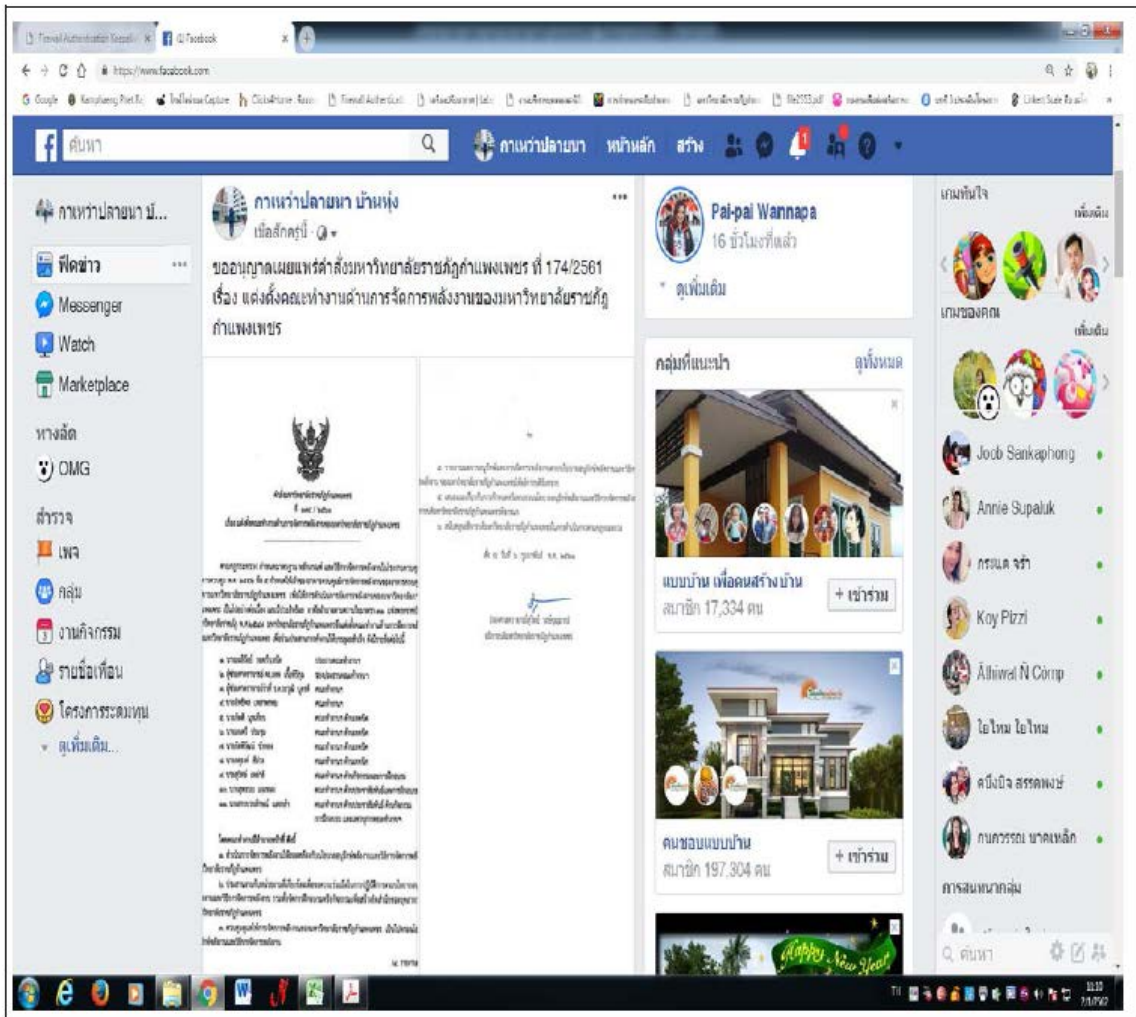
Firewall Authentication Keepalive | (1) Facebook

https://www.facebook.com

ค้นหา

กาเหว่าปลายนา หน้าหลัก สร้าง

กาเหว่าปลายนา บ...
ฟีดข่าว
Messenger
Watch
Marketplace
ทางลัด
OMG
สำรวจ
เพจ
กลุ่ม
งานกิจกรรม
รายชื่อเพื่อน
โครงการระดมทุน
ดูเพิ่มเติม...

กาเหว่าปลายนา บ้านทุ่ง
เมื่อสักครู่ ·

ขออนุญาตเผยแพร่คำสั่งมหาวิทยาลัยราชภัฏกำแพงเพชร ที่ 174/2561 เรื่อง แต่งตั้งคณะทำงานด้านการจัดการพลังงานของมหาวิทยาลัยราชภัฏกำแพงเพชร

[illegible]

Pai-pai Wannapa
16 ชั่วโมงที่แล้ว
ดูเพิ่มเติม

กลุ่มที่แนะนำ ดูทั้งหมด

แบบบ้าน เพื่อคนสร้างบ้าน
สมาชิก 17,334 คน
+ เข้าร่วม

คนชอบแบบบ้าน
สมาชิก 197,304 คน
+ เข้าร่วม

Happy New Year

เกมที่นใจ เพิ่มเติม
เกมของคุณ เพิ่มเติม

Joob Sankaphong
Annie Supaluk
กรแล จร้า
Koy Pizzi
Ãhiwat Ñ Comp
ไอไหม ไอไหม
ดปิ้งปิ้ง สรรคพงษ์
กนกวรรณ นาคเหล็ก
การสนทนากลุ่ม
ค้นหา